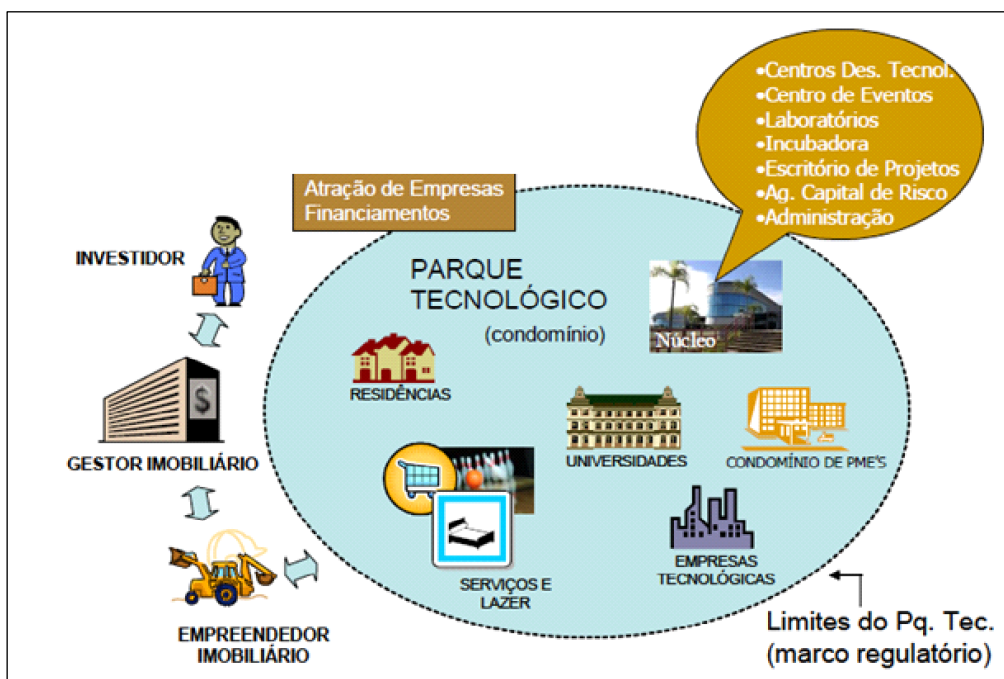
•Centros Des. Tecnol.
•Centro de Eventos
•Laboratórios
•Incubadora
•Escritório de Projetos
•Ag. Capital de Risco
•Administração

Atração de Empresas
Financiamentos

INVESTIDOR

PARQUE
TECNOLÓGICO
(condomínio)

Núcleo

RESIDÊNCIAS

GESTOR IMOBILIÁRIO

UNIVERSIDADES

CONDOMÍNIO DE PME'S

EMPRESAS
TECNOLÓGICAS

SERVIÇOS E
LAZER

EMPREENDEDOR
IMOBILIÁRIO

Limites do Pq. Tec.
(marco regulatório)